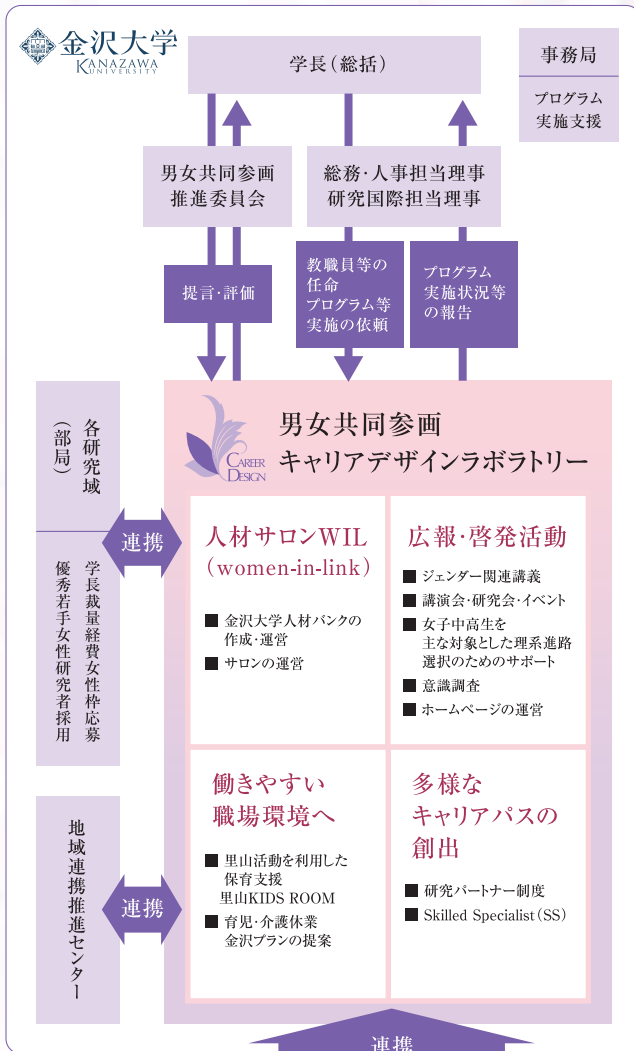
金沢大学
KANAZAWA UNIVERSITY

学長（総括）

事務局

プログラム実施支援

男女共同参画推進委員会

総務・人事担当理事
研究国際担当理事

提言・評価

教職員等の任命
プログラム等実施の依頼

プログラム実施状況等の報告

各研究域（部局）

学長裁量経費女性枠応募
優秀若手女性研究者採用

連携

CAREER DESIGN

男女共同参画
キャリアデザインラボラトリー

人材サロンWIL
（women-in-link）

■ 金沢大学人材バンクの作成・運営
■ サロンの運営

広報・啓発活動

■ ジェンダー関連講義
■ 講演会・研究会・イベント
■ 女子中高生を主な対象とした理系進路選択のためのサポート
■ 意識調査
■ ホームページの運営

地域連携推進センター

連携

働きやすい
職場環境へ

■ 里山活動を利用した保育支援
里山KIDS ROOM
■ 育児・介護休業
金沢プランの提案

多様な
キャリアパスの
創出

■ 研究パートナー制度
■ Skilled Specialist（SS）

連携